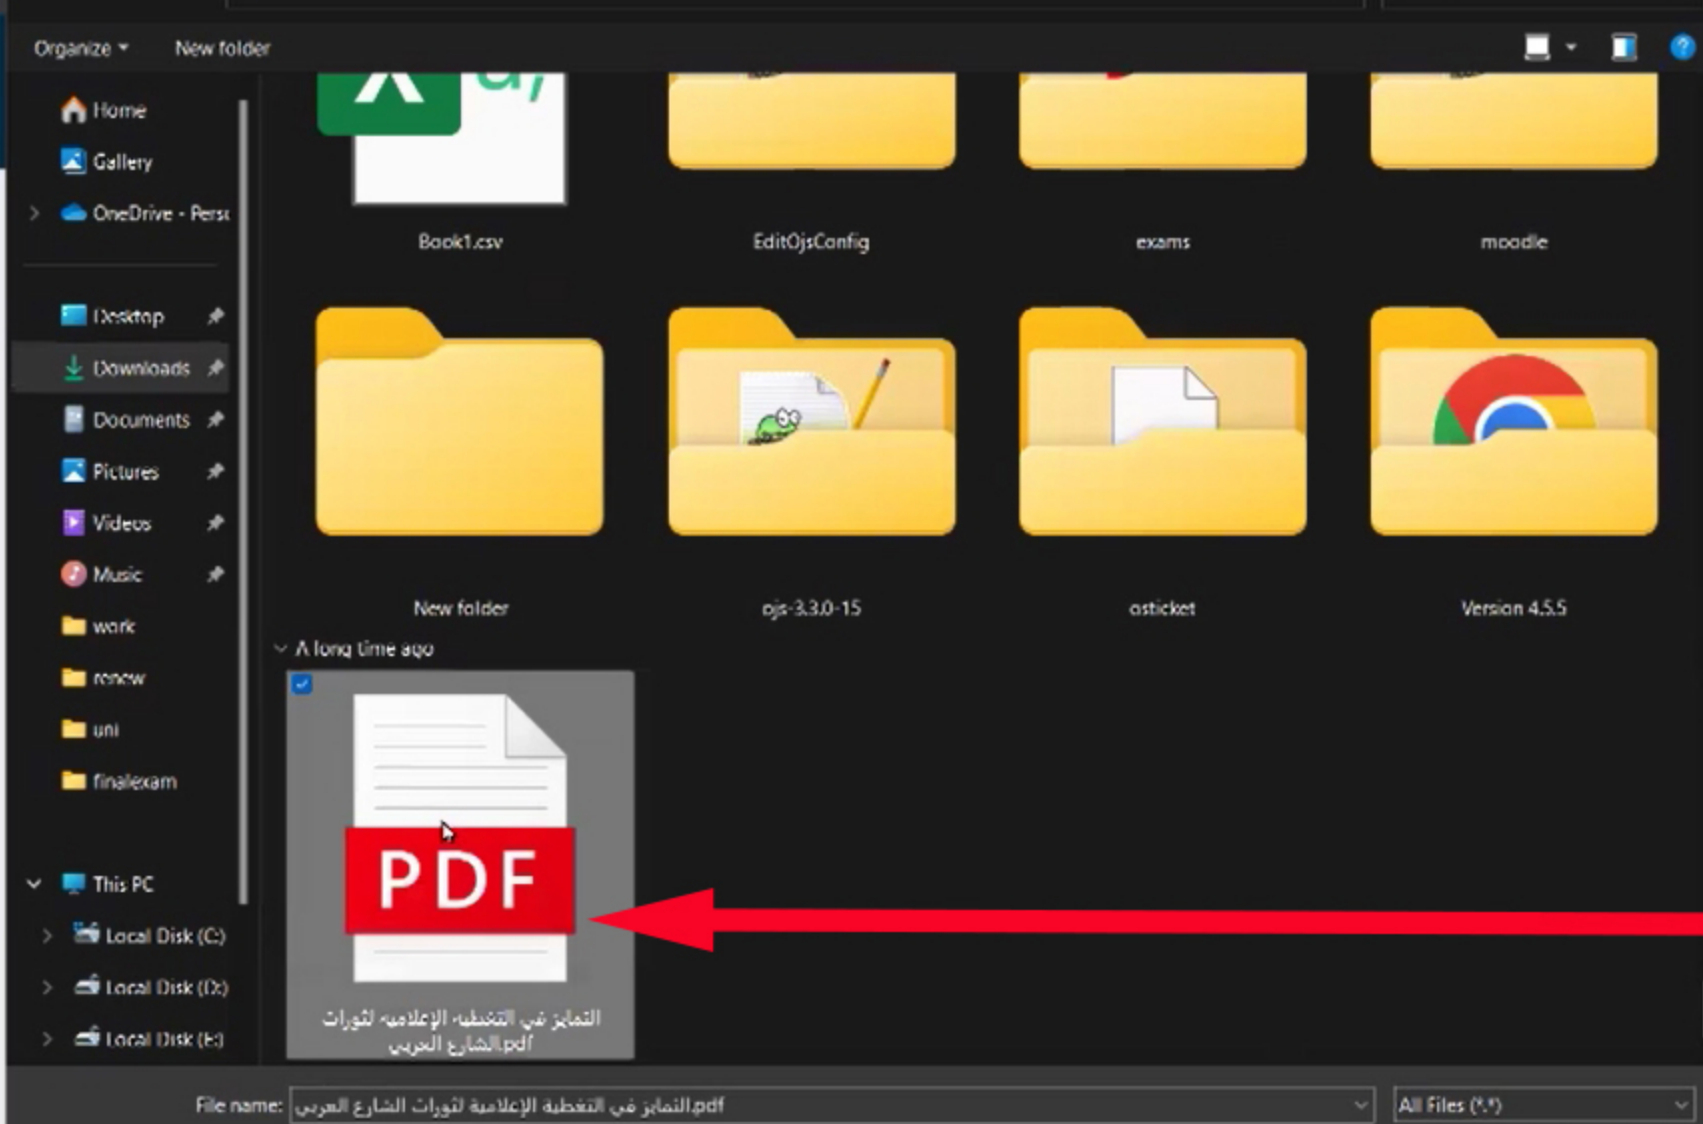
Organize ▾ New folder

Home
Gallery
OneDrive - Pers
Desktop
Downloads
Documents
Pictures
Videos
Music
work
renew
uni
finalexam
This PC
Local Disk (C:)
Local Disk (D:)
Local Disk (E:)

Book1.csv
EditOjsConfig
exams
moodle
New folder
ojs-3.3.0-15
osticket
Version 4.5.5

A long time ago

PDF
التمايز في التغطيه الإعلاميه لثورات الشارع العربي.pdf

File name: التمايز في التغطية الإعلامية لثورات الشارع العربي.pdf
All Files (*.*)